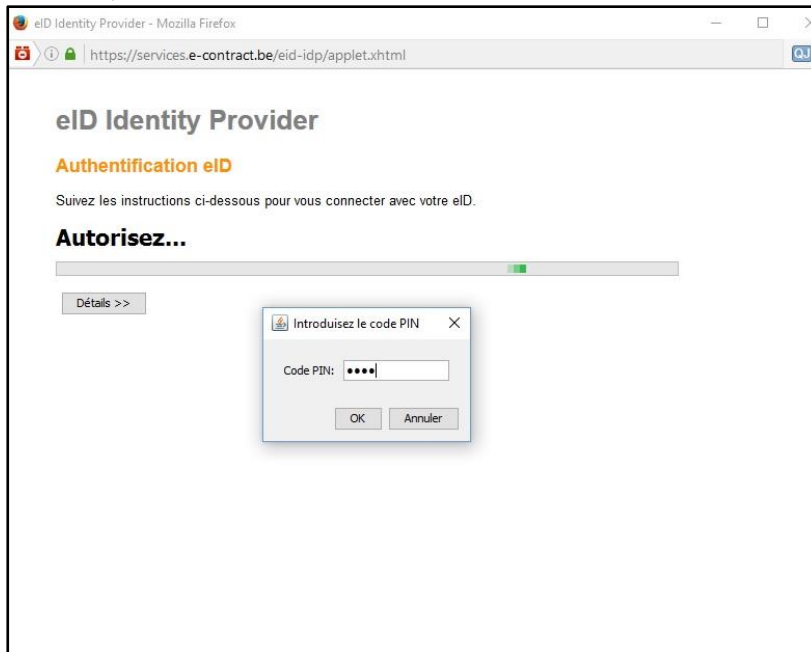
eID Identity Provider - Mozilla Firefox

https://services.e-contract.be/eid-idp/applet.xhtml

QJ

eID Identity Provider

Authentification eID

Suivez les instructions ci-dessous pour vous connecter avec votre eID.

Autorisez...

Détails >>

Introduisez le code PIN

Code PIN: ••••

OK Annuler